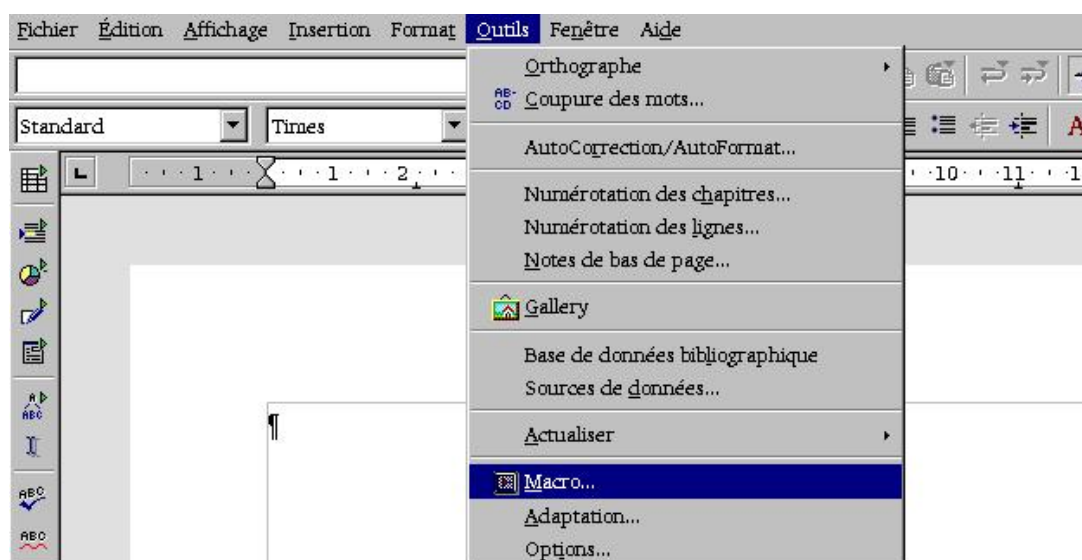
Fichier Édition Affichage Insertion Format Outils Fenêtre Aide

Standard Times

Orthographe
Coupure des mots...
AutoCorrection/AutoFormat...
Numérotation des chapitres...
Numérotation des lignes...
Notes de bas de page...
Gallery
Base de données bibliographique
Sources de données...
Actualiser
Macro...
Adaptation...
Options...

1 · 1 · 2 · 10 · 11 · 1

¶

A